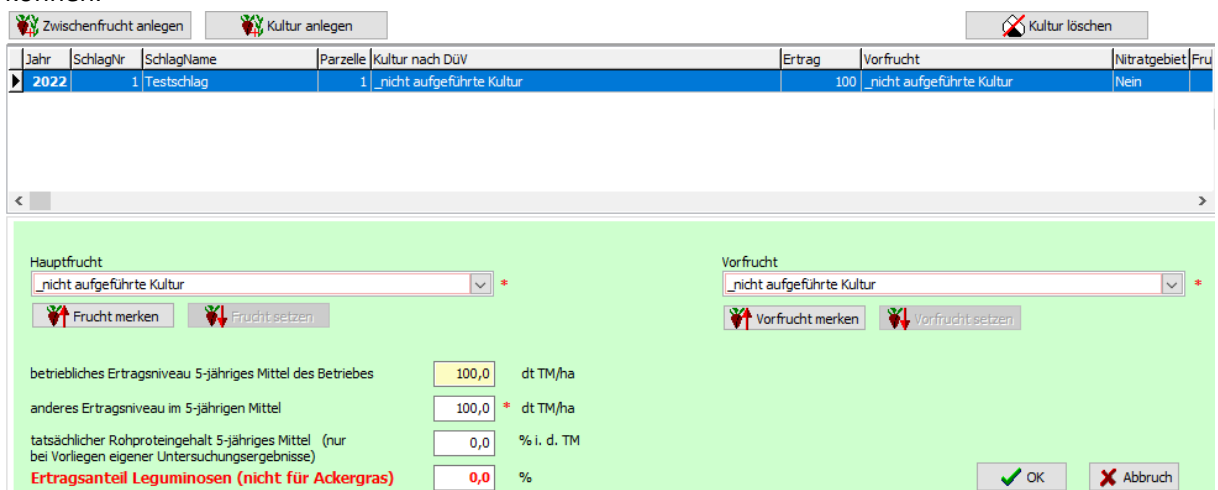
Zwischenfrucht anlegen

Kultur anlegen

Kultur löschen

| Jahr | SchlagNr | SchlagName | Parzelle | Kultur nach DüV | Ertrag | Vorfrucht | Nitratgebiet | Fru |
|---|---|---|---|---|---|---|---|---|
| 2022 | 1 | Testschlag | 1 | _nicht aufgeführte Kultur | 100 | _nicht aufgeführte Kultur | Nein | |

Hauptfrucht
_nicht aufgeführte Kultur *

Frucht merken

Frucht setzen

Vorfrucht
_nicht aufgeführte Kultur *

Vorfrucht merken

Vorfrucht setzen

betriebliches Ertragsniveau 5-jähriges Mittel des Betriebes 100,0 dt TM/ha

anderes Ertragsniveau im 5-jährigen Mittel 100,0 * dt TM/ha

tatsächlicher Rohproteingehalt 5-jähriges Mittel (nur bei Vorliegen eigener Untersuchungsergebnisse) 0,0 % i. d. TM

Ertragsanteil Leguminosen (nicht für Ackergras) 0,0 %

OK

Abbruch